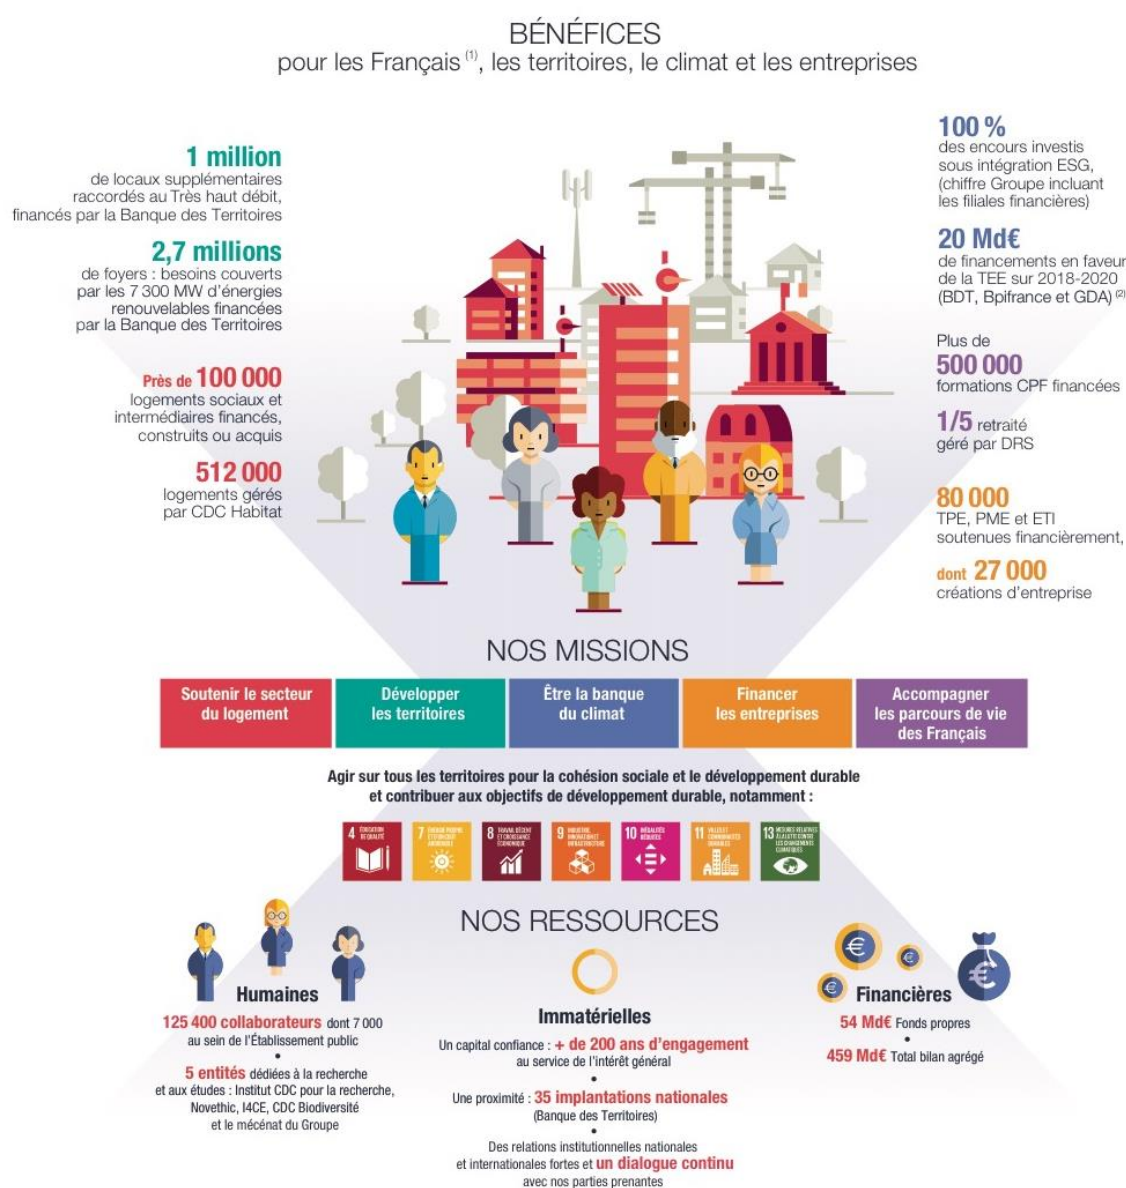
BÉNÉFICES
pour les Français $^{(1)}$, les territoires, le climat et les entreprises

1 million
de locaux supplémentaires raccordés au Très haut débit, financés par la Banque des Territoires

2,7 millions
de foyers : besoins couverts par les 7 300 MW d'énergies renouvelables financées par la Banque des Territoires

Près de 100 000
logements sociaux et intermédiaires financés, construits ou acquis

512 000
logements gérés par CDC Habitat

100 %
des encours investis sous intégration ESG, (chiffre Groupe incluant les filiales financières)

20 Md€
de financements en faveur de la TEE sur 2018-2020 (BDT, Bpifrance et GDA) $^{(2)}$

Plus de
500 000
formations CPF financées

1/5 retraité
géré par DRS

80 000
TPE, PME et ETI soutenues financièrement,

dont 27 000
créations d'entreprise

NOS MISSIONS

Soutenir le secteur du logement

Développer les territoires

Être la banque du climat

Financer les entreprises

Accompagner les parcours de vie des Français

Agir sur tous les territoires pour la cohésion sociale et le développement durable et contribuer aux objectifs de développement durable, notamment :

4 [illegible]
7 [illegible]
8 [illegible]
9 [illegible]
10 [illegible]
11 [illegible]
13 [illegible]

NOS RESSOURCES

Humaines
125 400 collaborateurs dont 7 000 au sein de l'Établissement public
•
5 entités dédiées à la recherche et aux études : Institut CDC pour la recherche, Novethic, I4CE, CDC Biodiversité et le mécénat du Groupe

Immatérielles
Un capital confiance : + de 200 ans d'engagement au service de l'intérêt général
•
Une proximité : 35 implantations nationales (Banque des Territoires)
•
Des relations institutionnelles nationales et internationales fortes et un dialogue continu avec nos parties prenantes

Financières
54 Md€ Fonds propres
•
459 Md€ Total bilan agrégé